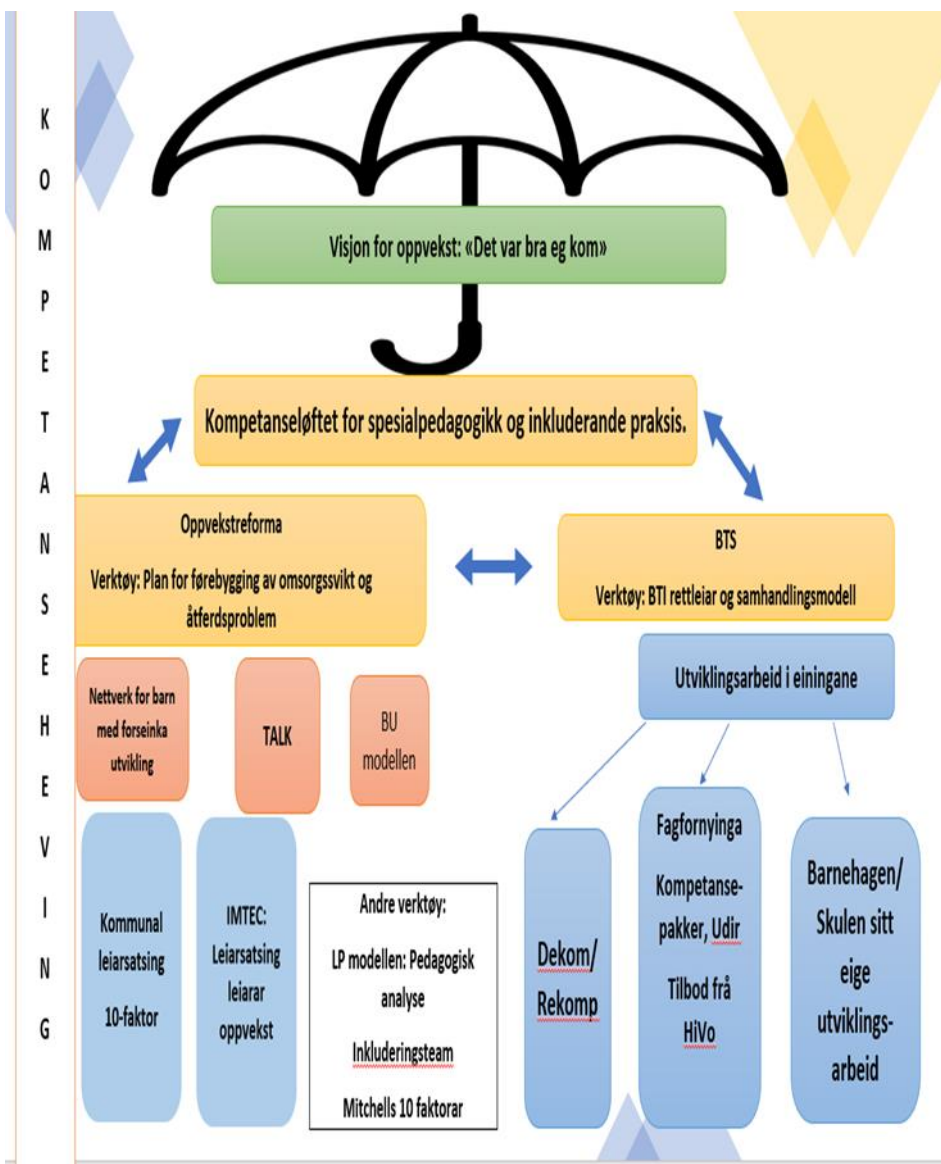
KOMPETANSEHEVING

Visjon for oppvekst: «Det var bra eg kom»

Kompetanseløftet for spesialpedagogikk og inkluderande praksis.

Oppvekstreforma

Verktøy: Plan for førebygging av omsorgssvikt og åtferdsproblem

BTS

Verktøy: BTI rettleiar og samhandlingsmodell

Nettverk for barn med forseinka utvikling

TALK

BU modellen

Utviklingsarbeid i einingane

Kommunal leiarsatsing 10-faktor

IMTEC: Leiarsatsing leiarar oppvekst

Andre verktøy:

LP modellen: Pedagogisk analyse

Inkluderingsteam

Mitchells 10 faktorar

Dekom/ Rekomp

Fagfornyinga

Kompetansepakker, Udir

Tilbod frå HiVo

Barnehagen/ Skulen sitt eige utviklingsarbeid